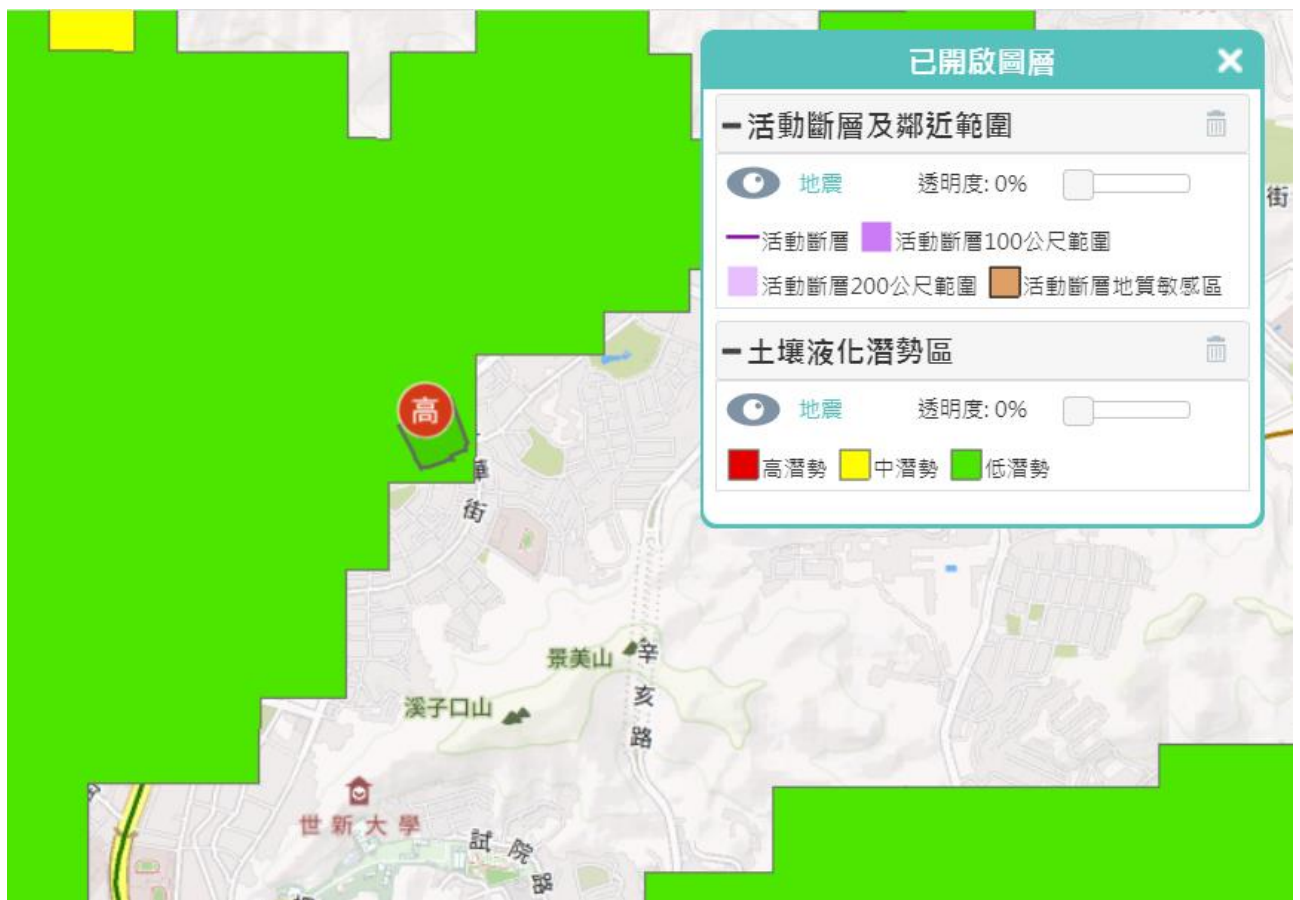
已開啟圖層
✕
━活動斷層及鄰近範圍
地震 透明度: 0%
活動斷層 活動斷層100公尺範圍
活動斷層200公尺範圍 活動斷層地質敏感區
━土壤液化潛勢區
地震 透明度: 0%
高潛勢 中潛勢 低潛勢

街
高
華
街
景美山
辛
亥
路
溪子口山
世新大學
試院路